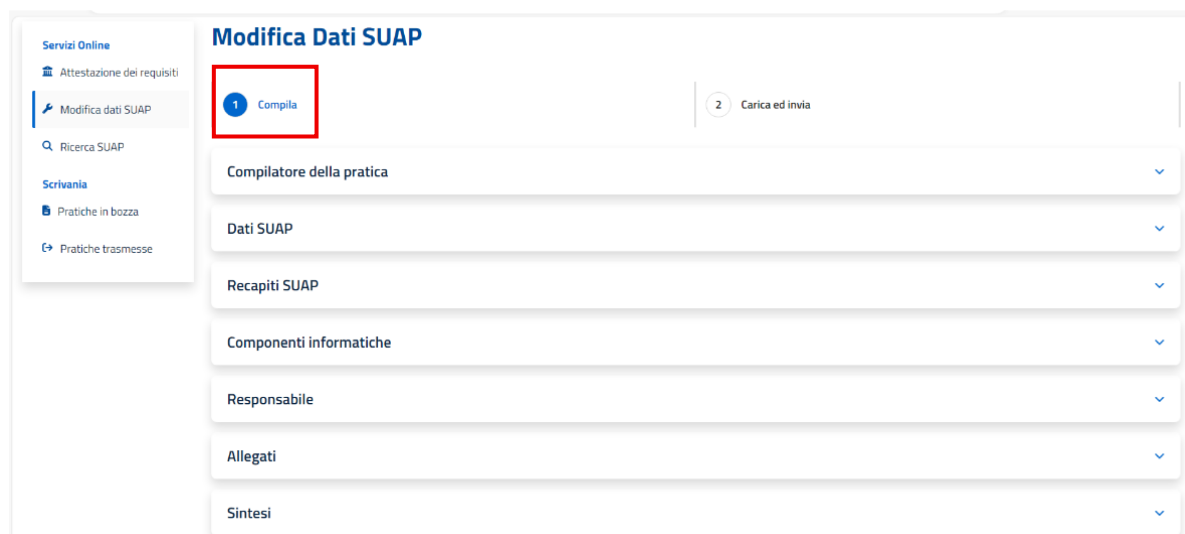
Servizi Online

Attestazione dei requisiti

Modifica dati SUAP

Ricerca SUAP

Scrivania

Pratiche in bozza

Pratiche trasmesse

Modifica Dati SUAP

1 Compila

2 Carica ed invia

Compilatore della pratica

Dati SUAP

Recapiti SUAP

Componenti informatiche

Responsabile

Allegati

Sintesi